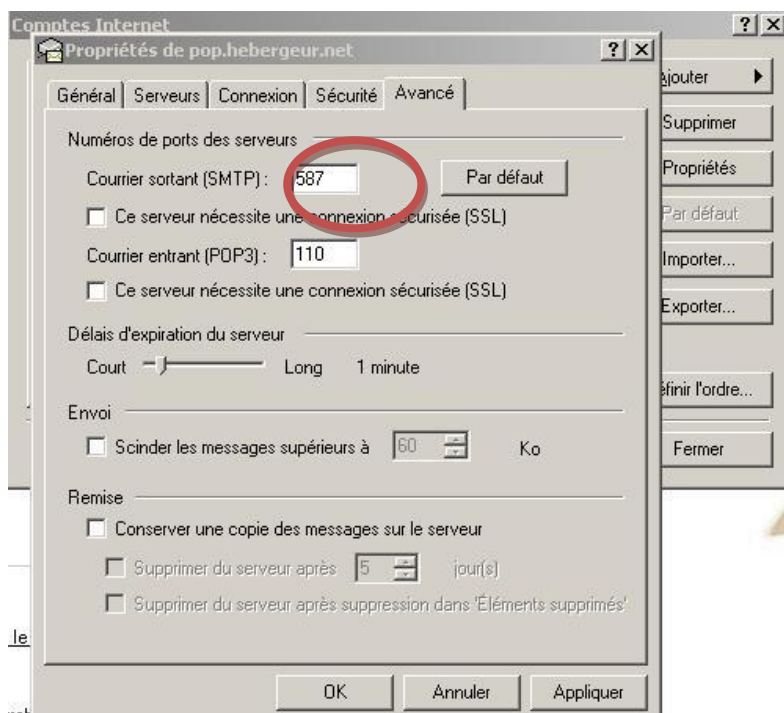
Comptes Internet

?|X

Propriétés de pop.hebergeur.net

?|X

Général | Serveurs | Connexion | Sécurité | Avancé

Numéros de ports des serveurs

Courrier sortant (SMTP) : 587

Par défaut

Ce serveur nécessite une connexion sécurisée (SSL)

Courrier entrant (POP3) : 110

Ce serveur nécessite une connexion sécurisée (SSL)

Délais d'expiration du serveur

Court Long 1 minute

Envoi

Scinder les messages supérieurs à 60 Ko

Remise

Conserver une copie des messages sur le serveur

Supprimer du serveur après 5 jour(s)

Supprimer du serveur après suppression dans 'Éléments supprimés'

OK

Annuler

Appliquer

Ajouter

Supprimer

Propriétés

Par défaut

Importer...

Exporter...

éfinir l'ordre...

Fermer

le